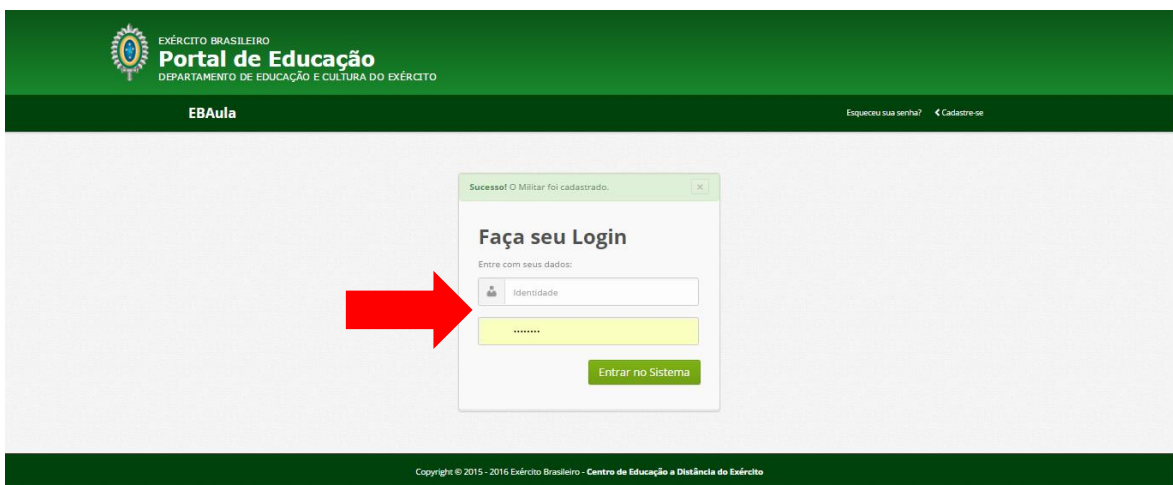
EXÉRCITO BRASILEIRO
Portal de Educação
DEPARTAMENTO DE EDUCAÇÃO E CULTURA DO EXÉRCITO

EBAula

Esqueceu sua senha? ❮ Cadastre-se

Sucesso! O Militar foi cadastrado. ×

Faça seu Login

Entre com seus dados:

Identidade

••••••••

Entrar no Sistema

Copyright © 2015 - 2016 Exército Brasileiro - Centro de Educação a Distância do Exército